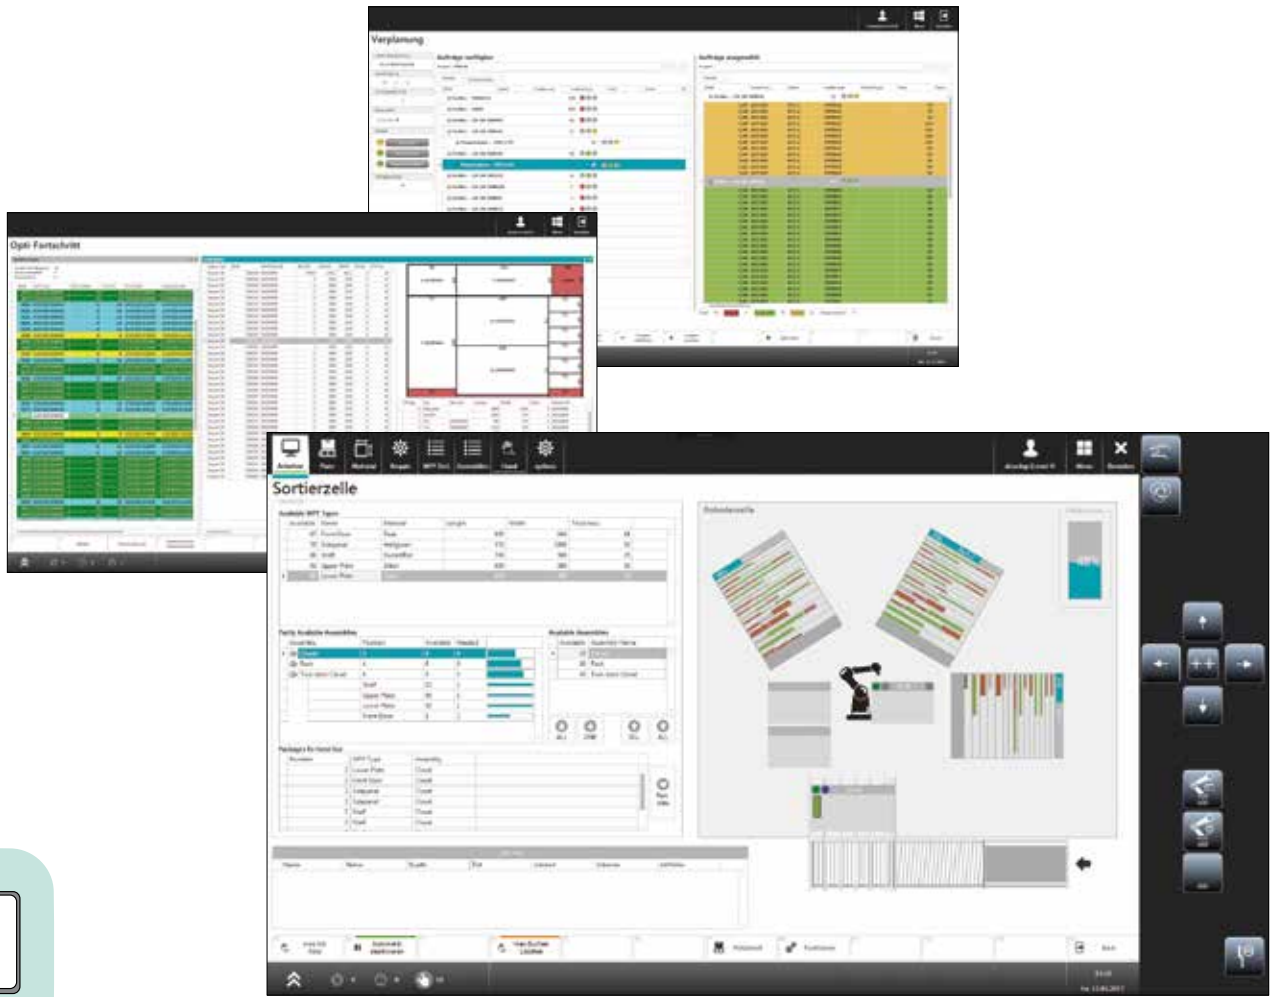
Verplanung

Aufträge verfügbar

Aufträge ausgewählt

Opti Fortschritt

Arbeiten

Plan

Material

Eingabe

Menü

Beenden

Sortierzelle

Available WPT Types

Available Assemblies

Packages for Cover Set

Roboterzelle

49%

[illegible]